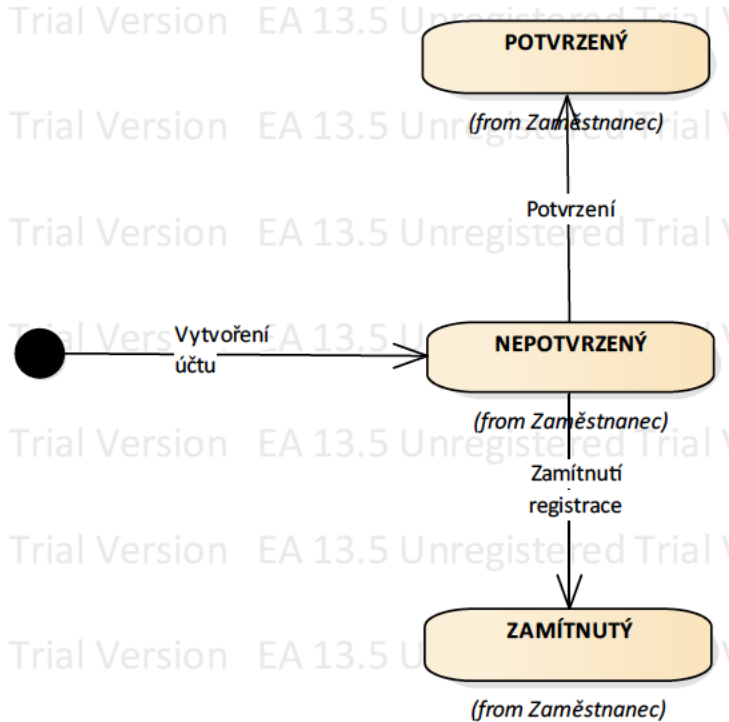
Trial Version EA 13.5 Unregistered Trial Version

POTVRZENÝ

Trial Version EA 13.5 Unregistered Trial Version

(from Zaměstnanec)

Potvrzení

Trial Version EA 13.5 Unregistered Trial Version

Trial Version EA 13.5 Unregistered Trial Version

Vytvoření účtu

NEPOTVRZENÝ

(from Zaměstnanec)

Trial Version EA 13.5 Unregistered Trial Version

Zamítnutí registrace

Trial Version EA 13.5 Unregistered Trial Version

ZAMÍTNUTÝ

Trial Version EA 13.5 Unregistered Trial Version

(from Zaměstnanec)